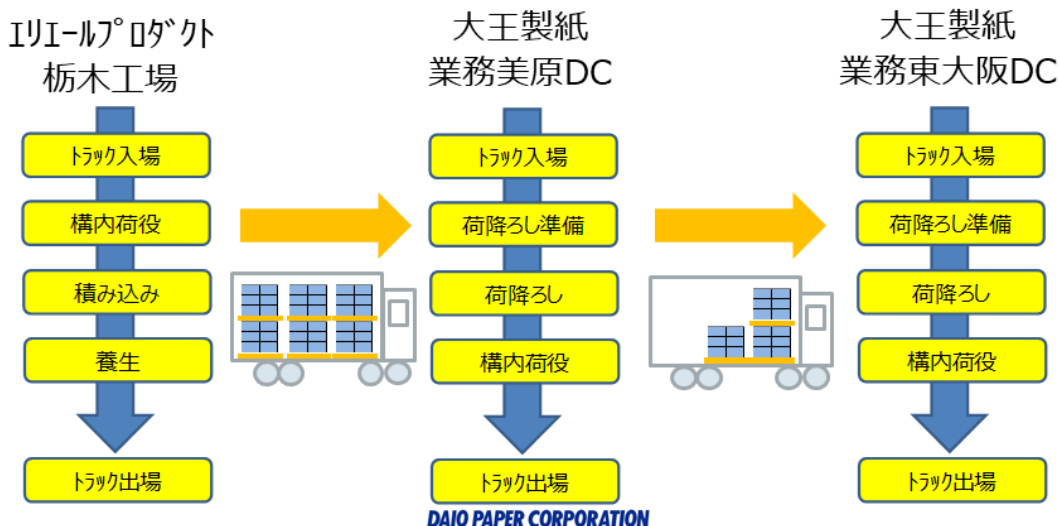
エリエールプロダクト
栃木工場

トラック入場

構内荷役

積み込み

養生

トラック出場

大王製紙
業務美原DC

トラック入場

荷降ろし準備

荷降ろし

構内荷役

トラック出場

大王製紙
業務東大阪DC

トラック入場

荷降ろし準備

荷降ろし

構内荷役

トラック出場

DAIO PAPER CORPORATION